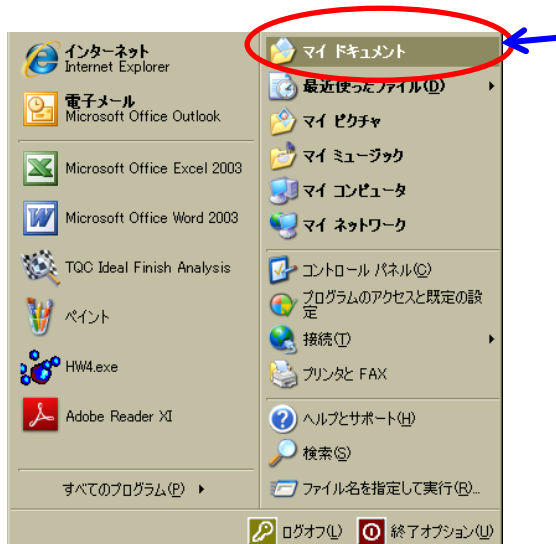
インターネット
Internet Explorer

電子メール
Microsoft Office Outlook

Microsoft Office Excel 2003

Microsoft Office Word 2003

TQC Ideal Finish Analysis

ペイント

HW4.exe

Adobe Reader XI

すべてのプログラム(P)

マイ ドキュメント

最近使ったファイル(D)

マイ ピクチャ

マイ ミュージック

マイ コンピュータ

マイ ネットワーク

コントロール パネル(C)

プログラムのアクセスと既定の設定

接続(T)

プリンタと FAX

ヘルプとサポート(H)

検索(S)

ファイル名を指定して実行(R)...

ログオフ(L)

終了オプション(U)